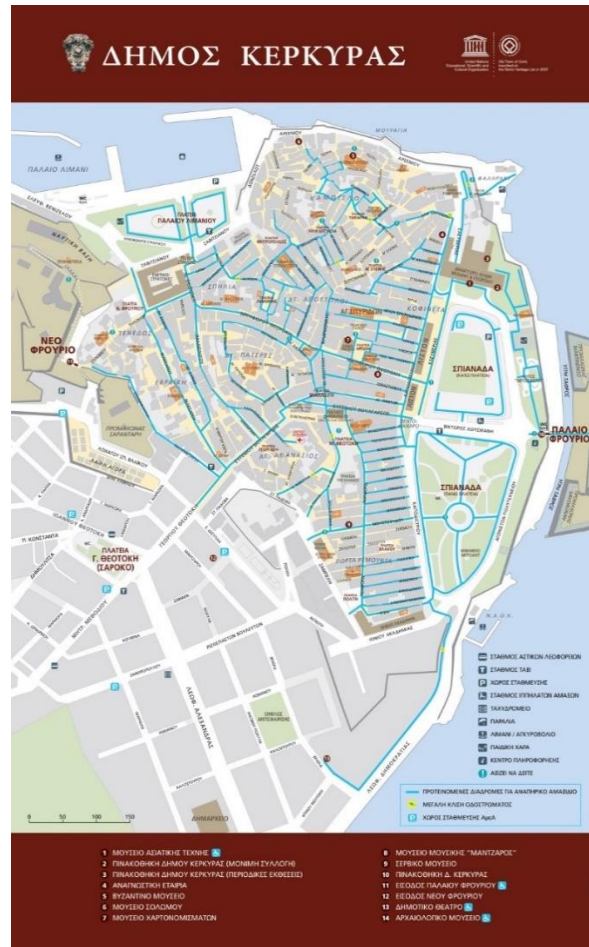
ΔΗΜΟΣ ΚΕΡΚΥΡΑΣ

ΠΑΛΑΙΟ ΛΙΜΑΝΙ
ΝΕΟ ΦΡΟΥΡΙΟ
ΠΛΑΤΕΙΑ ΠΑΛΑΙΟΥ ΛΙΜΑΝΙΟΥ
ΣΠΗΛΙΑ
ΑΓ. ΑΠΟΣΤΟΛΟΙ
ΠΑΣΤΕΡΙ
ΚΟΦΙΝΕΤΑ
ΣΠΙΑΝΑΔΑ
ΠΑΛΑΙΟ ΦΡΟΥΡΙΟ
ΑΓ. ΑΘΑΝΑΣΙΟΣ
ΠΟΡΤΑ ΡΕΜΟΥΝΔΑ
ΠΛΑΤΕΙΑ Γ. ΘΕΟΤΟΚΗ (ΣΑΡΟΚΟ)
ΛΕΩΦ. ΑΛΕΞΑΝΔΡΑΣ
ΜΟΥΡΑΓΙΑ
ΤΕΝΕΔΟΣ

ΣΤΑΘΜΟΣ ΑΣΤΙΚΩΝ ΛΕΟΦΟΡΕΙΩΝ
ΣΤΑΘΜΟΣ ΤΑΞΙ
ΧΩΡΟΣ ΣΤΑΘΜΕΥΣΗΣ
ΣΤΑΘΜΟΣ ΙΠΠΗΛΑΤΩΝ ΑΜΑΞΩΝ
ΤΑΧΥΔΡΟΜΕΙΟ
ΠΑΡΑΛΙΑ
ΛΙΜΑΝΙ / ΑΓΚΥΡΟΒΟΛΙΟ
ΠΑΙΔΙΚΗ ΧΑΡΑ
ΚΕΝΤΡΟ ΠΛΗΡΟΦΟΡΗΣΗΣ
ΑΞΙΖΕΙ ΝΑ ΔΕΙΤΕ

ΠΡΟΤΕΙΝΟΜΕΝΕΣ ΔΙΑΔΡΟΜΕΣ ΓΙΑ ΑΝΑΠΗΡΙΚΟ ΑΜΑΞΙΔΙΟ
ΜΕΓΑΛΗ ΚΛΙΣΗ ΟΔΟΣΤΡΩΜΑΤΟΣ
ΧΩΡΟΣ ΣΤΑΘΜΕΥΣΗΣ ΑμεΑ

0 50 100 150

1 ΜΟΥΣΕΙΟ ΑΣΙΑΤΙΚΗΣ ΤΕΧΝΗΣ
2 ΠΙΝΑΚΟΘΗΚΗ ΔΗΜΟΥ ΚΕΡΚΥΡΑΣ (ΜΟΝΙΜΗ ΣΥΛΛΟΓΗ)
3 ΠΙΝΑΚΟΘΗΚΗ ΔΗΜΟΥ ΚΕΡΚΥΡΑΣ (ΠΕΡΙΟΔΙΚΕΣ ΕΚΘΕΣΕΙΣ)
4 ΑΝΑΓΝΩΣΤΙΚΗ ΕΤΑΙΡΙΑ
5 ΒΥΖΑΝΤΙΝΟ ΜΟΥΣΕΙΟ
6 ΜΟΥΣΕΙΟ ΣΟΛΩΜΟΥ
7 ΜΟΥΣΕΙΟ ΧΑΡΤΟΝΟΜΙΣΜΑΤΩΝ
8 ΜΟΥΣΕΙΟ ΜΟΥΣΙΚΗΣ "ΜΑΝΤΖΑΡΟΣ"
9 ΣΕΡΒΙΚΟ ΜΟΥΣΕΙΟ
10 ΠΙΝΑΚΟΘΗΚΗ Δ. ΚΕΡΚΥΡΑΣ
11 ΕΙΣΟΔΟΣ ΠΑΛΑΙΟΥ ΦΡΟΥΡΙΟΥ
12 ΕΙΣΟΔΟΣ ΝΕΟΥ ΦΡΟΥΡΙΟΥ
13 ΔΗΜΟΤΙΚΟ ΘΕΑΤΡΟ
14 ΑΡΧΑΙΟΛΟΓΙΚΟ ΜΟΥΣΕΙΟ